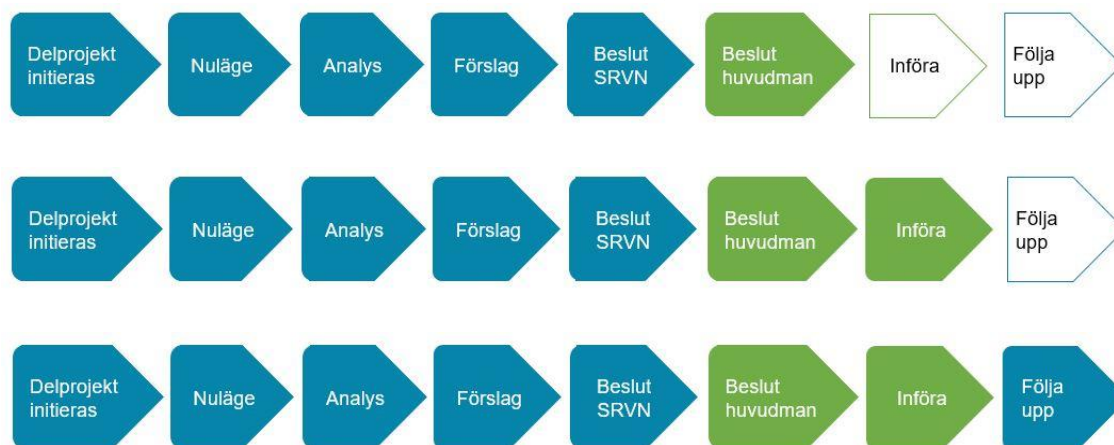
Delprojekt initieras
Nuläge
Analys
Förslag
Beslut SRVN
Beslut huvudman
Införa
Följa upp

Delprojekt initieras
Nuläge
Analys
Förslag
Beslut SRVN
Beslut huvudman
Införa
Följa upp

Delprojekt initieras
Nuläge
Analys
Förslag
Beslut SRVN
Beslut huvudman
Införa
Följa upp